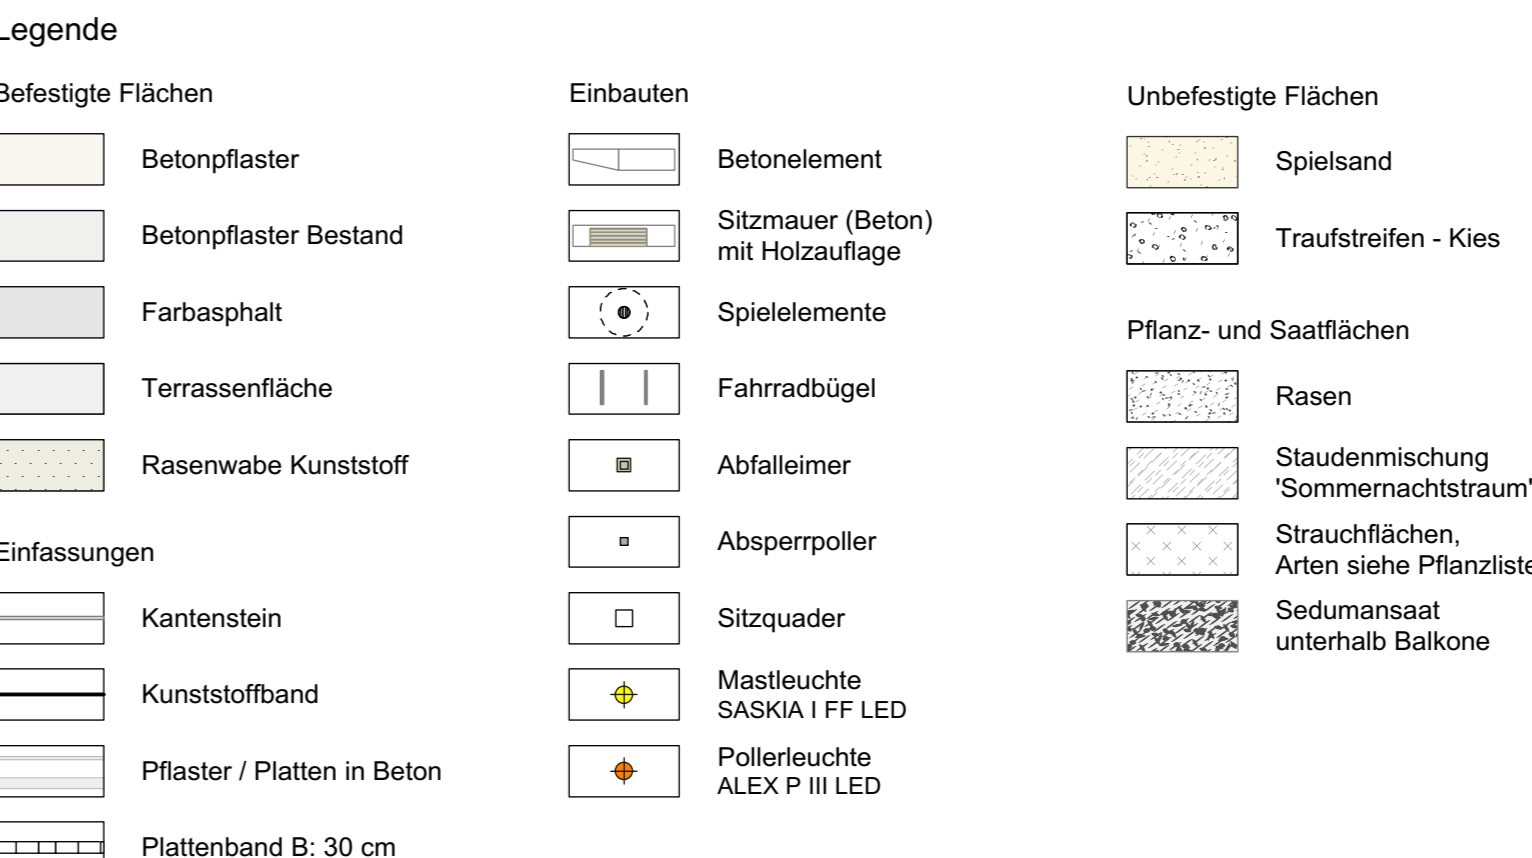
Legende

Befestigte Flächen

Betonpflaster

Betonpflaster Bestand

Farbasphalt

Terrassenfläche

Rasenwabe Kunststoff

Einfassungen

Kantenstein

Kunststoffband

Pflaster / Platten in Beton

Plattenband B: 30 cm

Einbauten

Betonelement

Sitzmauer (Beton) mit Holzauflage

Spielelemente

Fahrradbügel

Abfalleimer

Absperrpoller

Sitzquader

Mastleuchte
SASKIA I FF LED

Pollerleuchte
ALEX P III LED

Unbefestigte Flächen

Spielsand

Traufstreifen - Kies

Pflanz- und Saatflächen

Rasen

Staudenmischung 'Sommernachtstraum'

Strauchflächen, Arten siehe Pflanzliste

Sedumansaat unterhalb Balkone